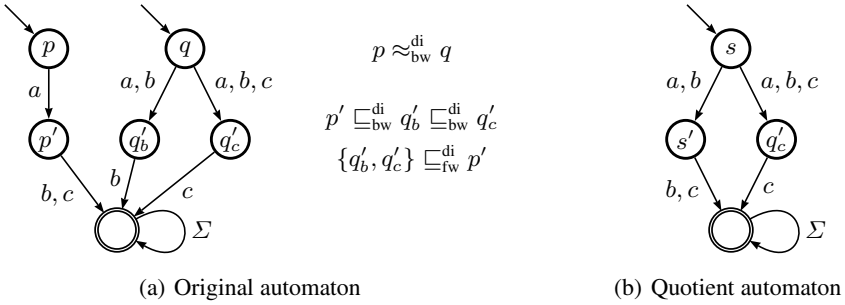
$p$ $q$ $a$ $a, b$ $a, b, c$ $p'$ $q'_b$ $q'_c$ $b, c$ $b$ $c$ $\Sigma$

$p \approx^{\text{di}}_{\text{bw}} q$

$p' \sqsubseteq^{\text{di}}_{\text{bw}} q'_b \sqsubseteq^{\text{di}}_{\text{bw}} q'_c$

$\{q'_b, q'_c\} \sqsubseteq^{\text{di}}_{\text{fw}} p'$

$s$ $a, b$ $a, b, c$ $s'$ $q'_c$ $b, c$ $c$ $\Sigma$

(a) Original automaton

(b) Quotient automaton